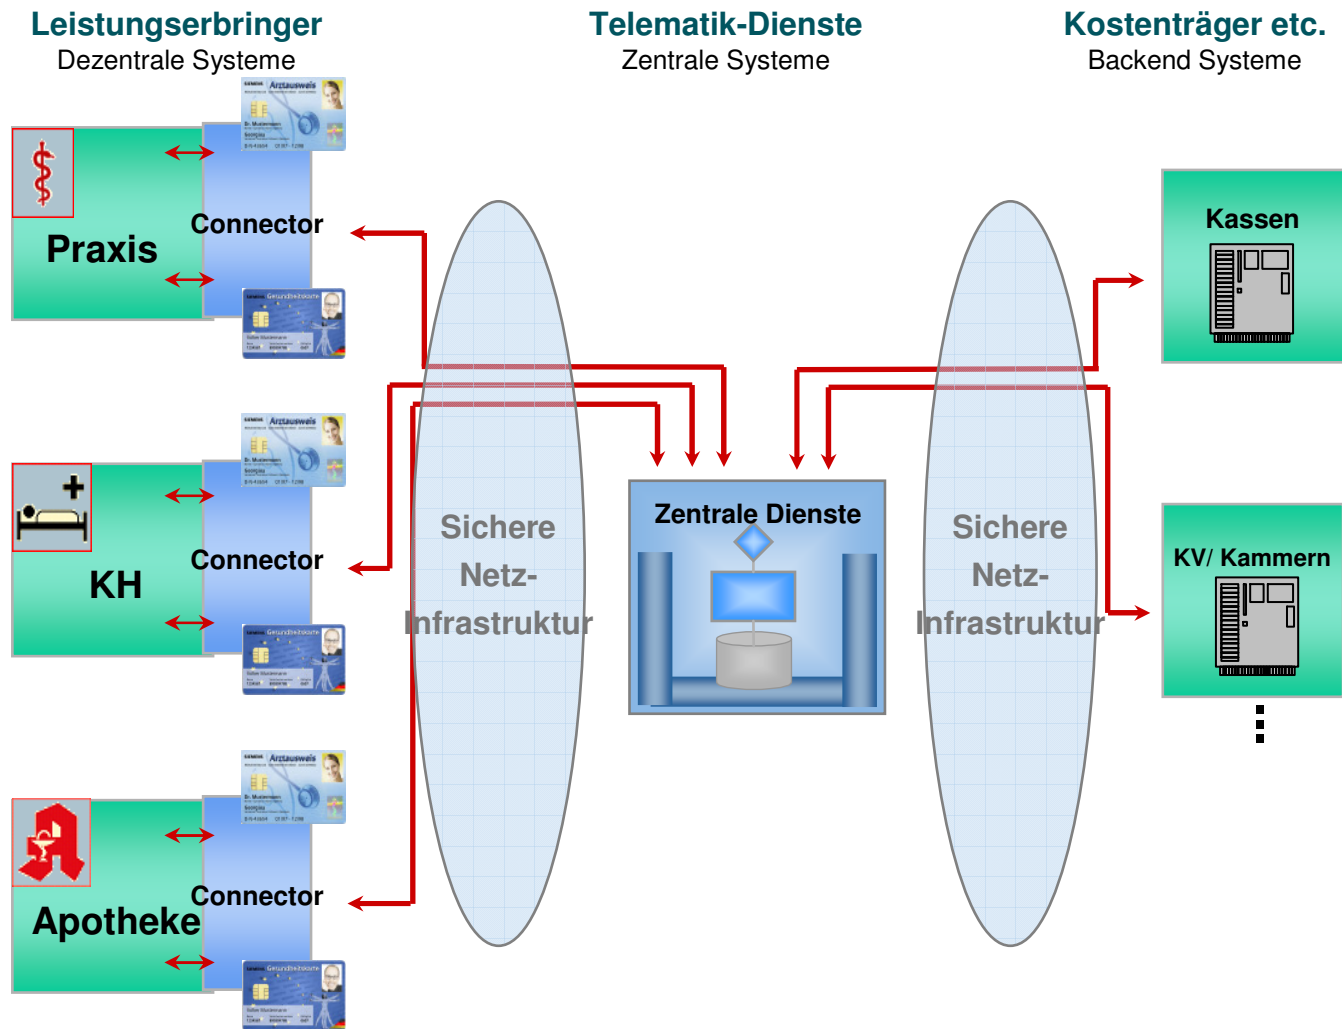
Leistungserbringer
Dezentrale Systeme

Telematik-Dienste
Zentrale Systeme

Kostenträger etc.
Backend Systeme

Arztausweis

Praxis

Connector

Gesundheitskarte

Arztausweis

KH

Connector

Gesundheitskarte

Arztausweis

Apotheke

Connector

Gesundheitskarte

Sichere Netz-Infrastruktur

Zentrale Dienste

Sichere Netz-Infrastruktur

Kassen

KV/ Kammern

⋮